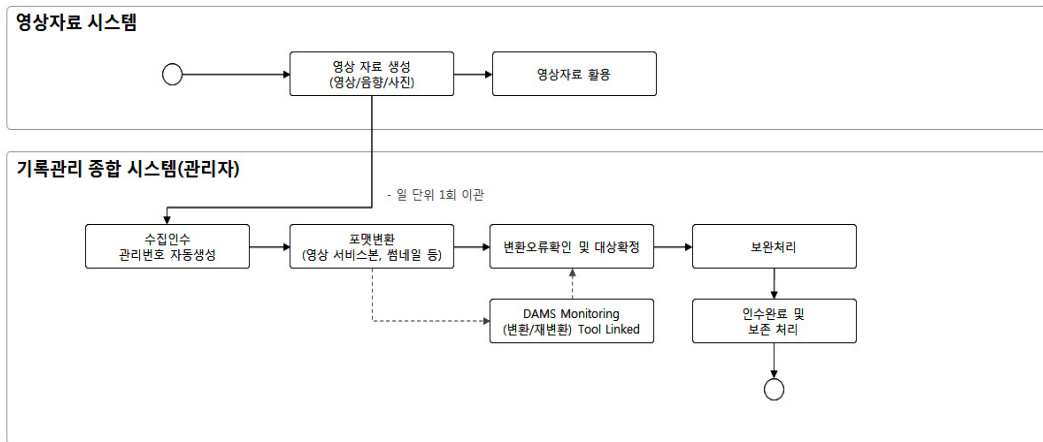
영상자료 시스템

영상 자료 생성
(영상/음향/사진)

영상자료 활용

기록관리 종합 시스템(관리자)

- 일 단위 1회 이관

수집인수
관리번호 자동생성

포맷변환
(영상 서비스본, 썸네일 등)

변환오류확인 및 대상확정

보완처리

DAMS Monitoring
(변환/재변환) Tool Linked

인수완료 및
보존 처리